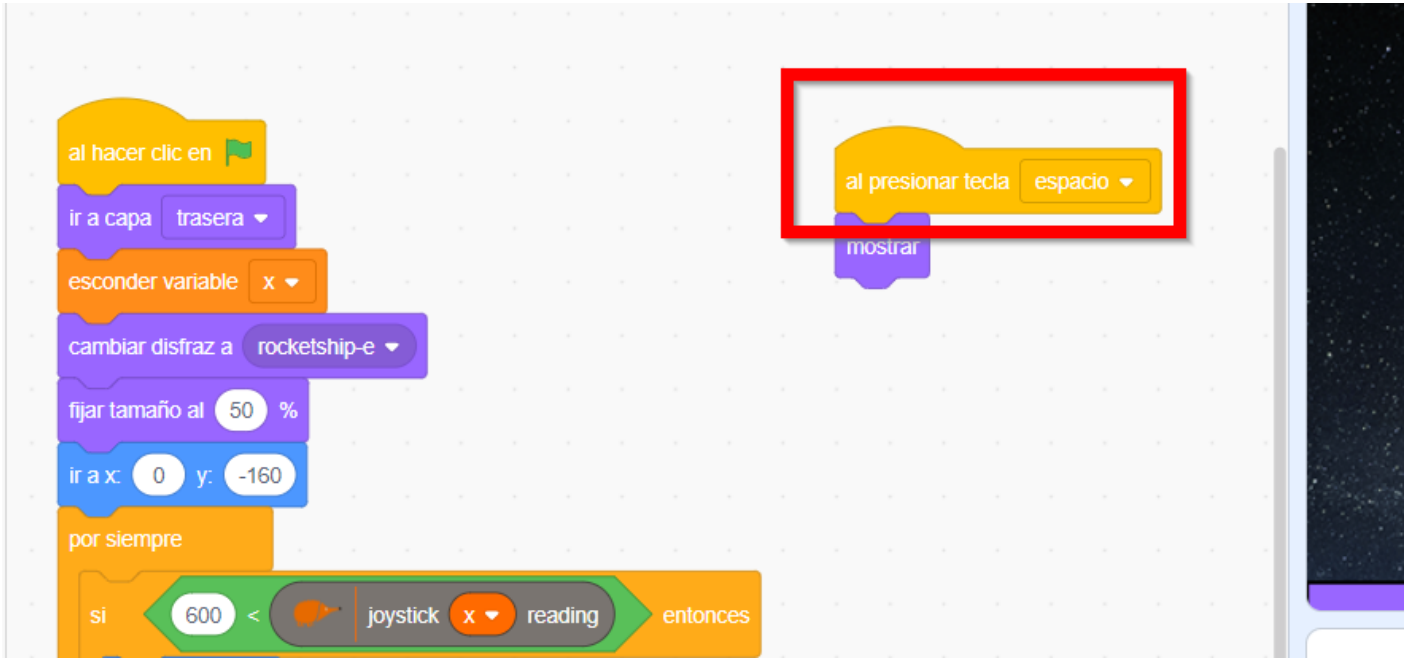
al hacer clic en
ir a capa trasera
esconder variable x
cambiar disfraz a rocketship-e
fijar tamaño al 50 %
ir a x: 0 y: -160
por siempre
si 600 < joystick x reading entonces

al presionar tecla espacio
mostrar